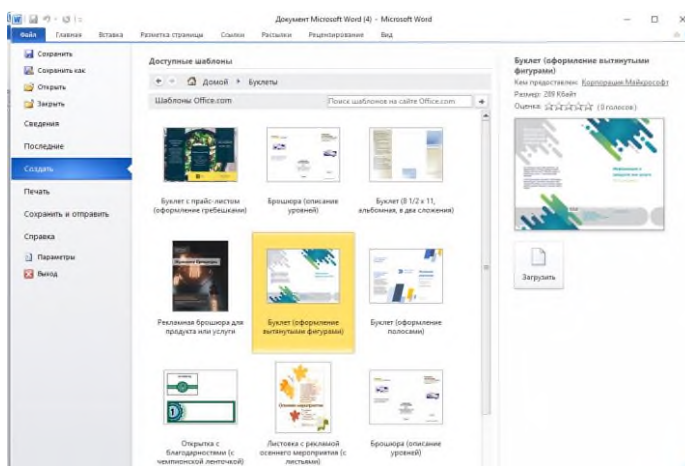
Документ Microsoft Word (4) - Microsoft Word

Файл Главная Вставка Разметка страницы Ссылки Рассылки Рецензирование Вид

Сохранить
Сохранить как
Открыть
Закрыть
Сведения
Последние
Создать
Печать
Сохранить и отправить
Справка
Параметры
Выход

Доступные шаблоны

Домой ▸ Буклеты

Шаблоны Office.com

Поиск шаблонов на сайте Office.com

Буклет с прайс-листом (оформление гребешками)

Брошюра (описание уровней)

Буклет (8 1/2 x 11, альбомная, в два сложения)

Рекламная брошюра для продукта или услуги

Буклет (оформление вытянутыми фигурами)

Буклет (оформление полосами)

Открытка с благодарностью (с чемпионской ленточкой)

Листовка с рекламой осеннего мероприятия (с листьями)

Брошюра (описание уровней)

Буклет (оформление вытянутыми фигурами)
Кем предоставлен: Корпорация Майкрософт
Размер: 289 Кбайт
Оценка: ☆☆☆☆☆ (0 голосов)

Загрузить